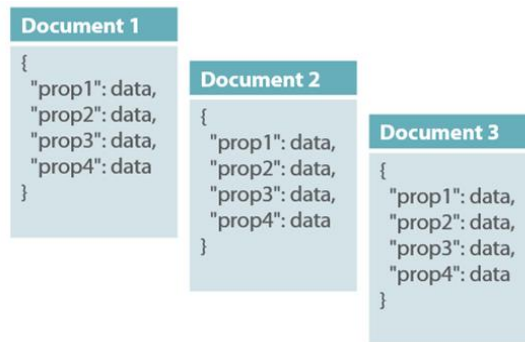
Document 1

{
"prop1": data,
"prop2": data,
"prop3": data,
"prop4": data
}

Document 2

{
"prop1": data,
"prop2": data,
"prop3": data,
"prop4": data
}

Document 3

{
"prop1": data,
"prop2": data,
"prop3": data,
"prop4": data
}